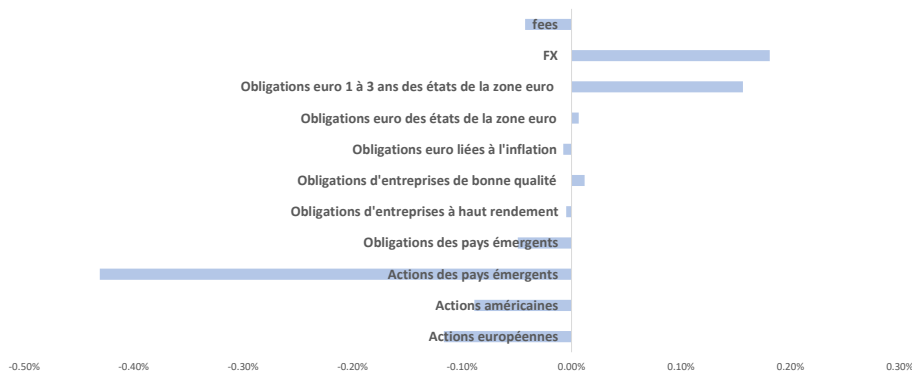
fees
FX
Obligations euro 1 à 3 ans des états de la zone euro
Obligations euro des états de la zone euro
Obligations euro liées à l'inflation
Obligations d'entreprises de bonne qualité
Obligations d'entreprises à haut rendement
Obligations des pays émergents
Actions des pays émergents
Actions américaines
Actions européennes

-0.50% -0.40% -0.30% -0.20% -0.10% 0.00% 0.10% 0.20% 0.30%